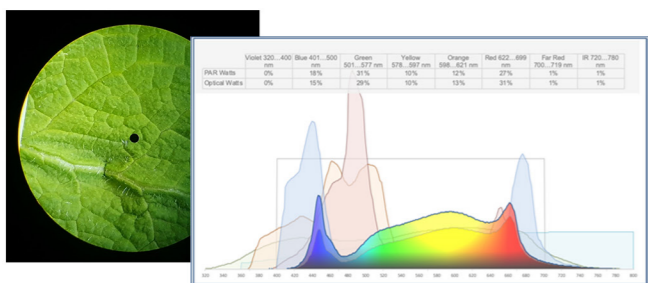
| | Violet 320...400 nm | Blue 401...500 nm | Green 501...577 nm | Yellow 578...597 nm | Orange 598...621 nm | Red 622...699 nm | Far Red 700...719 nm | IR 720...780 nm |
|---|---|---|---|---|---|---|---|---|
| PAR Watts | 0% | 18% | 31% | 10% | 12% | 27% | 1% | 1% |
| Optical Watts | 0% | 15% | 29% | 10% | 13% | 31% | 1% | 1% |

320 340 360 380 400 420 440 460 480 500 520 540 560 580 600 620 640 660 680 700 720 740 760 780 800